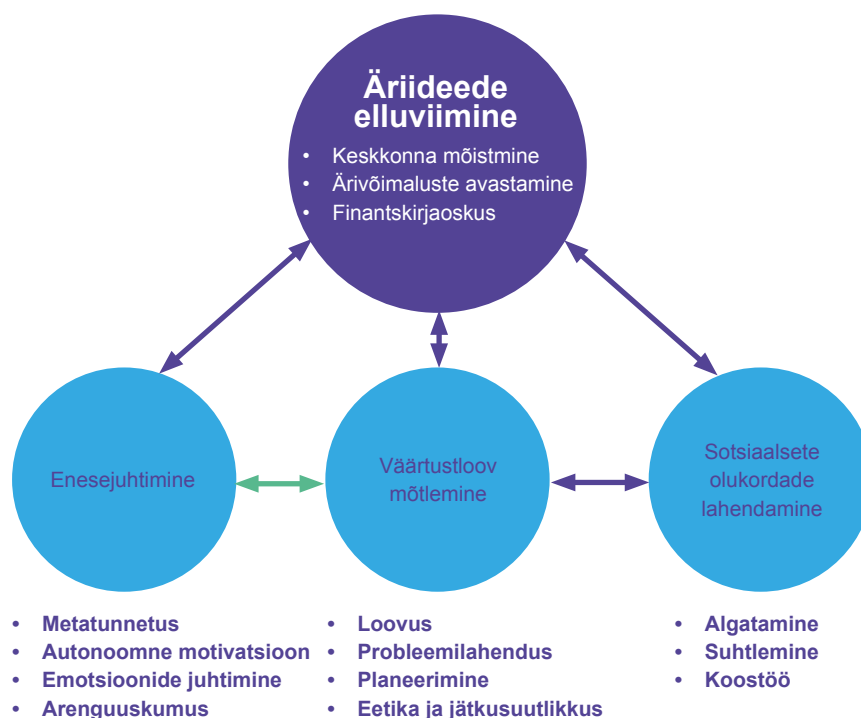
Äriideede elluviimine

- Keskkonna mõistmine
- Ärivõimaluste avastamine
- Finantskirjaoskus

Enesejuhtimine

Väärtustloov mõtlemine

Sotsiaalsete olukordade lahendamine

- Metatunnetus
- Autonoomne motivatsioon
- Emotsioonide juhtimine
- Arenguuskumus

- Loovus
- Probleemilahendus
- Planeerimine
- Eetika ja jätkusuutlikkus

- Algatamine
- Suhtlemine
- Koostöö